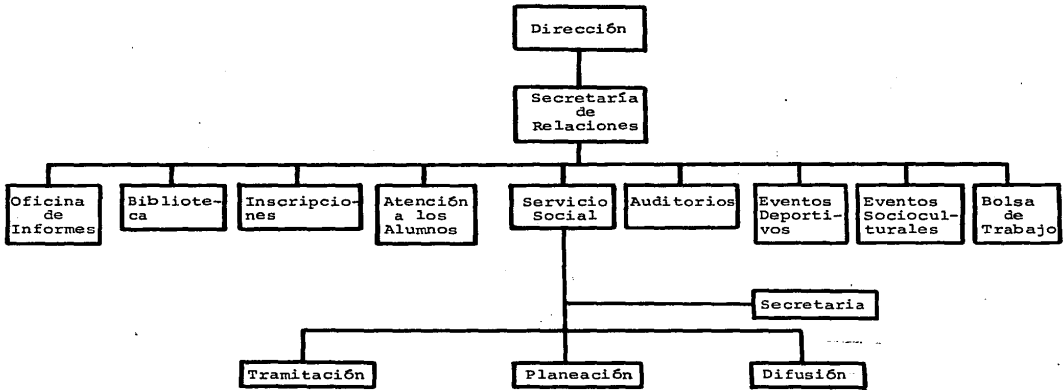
Dirección

Secretaría de Relaciones

Oficina de Informes

Biblioteca

Inscripciones

Atención a los Alumnos

Servicio Social

Auditorios

Eventos Deportivos

Eventos Socioculturales

Bolsa de Trabajo

Secretaria

Tramitación

Planeación

Difusión